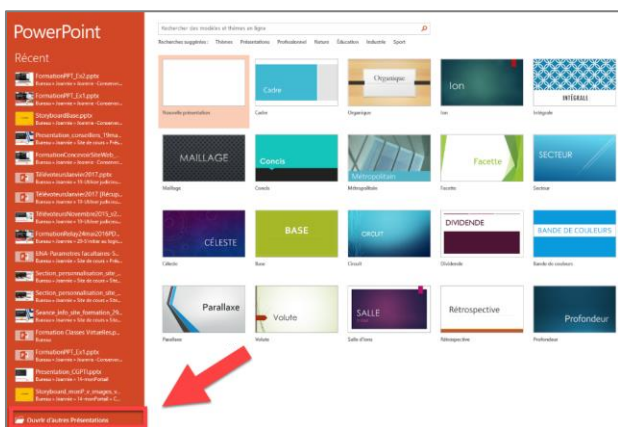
PowerPoint

Récent

FormationPPT_Ex2.pptx
Bureau » Joannie » Joannie · Conseiller...

FormationPPT_Ex1.pptx
Bureau » Joannie » Joannie · Conseiller...

StoryboardBase.pptx
Bureau » Joannie » Joannie · Conseiller...

Presentation_conseillers_19ma...
Bureau » Joannie » Site de cours » Pdc...

FormationConcevoirSiteWeb...
Bureau » Joannie » Joannie · Conseiller...

Televerseurslanvier2017.pptx
Bureau » Joannie » 19 Utiliser publicat...

Televerseursfevrier2017_Recup...
Bureau » Joannie » 19 Utiliser publicat...

TeleverseursNovembre2015_v2...
Bureau » Joannie » 19 Utiliser publicat...

FormationPolay24mai2016PD...
Bureau » Joannie » 29 Utiliser au logic...

ENA- Parametres facultatives 5...
Bureau » Joannie » Site de cours » Site...

Section_personnalisation_site_...
Bureau » Joannie » Site de cours » Site...

Section_personnalisation_site_...
Bureau » Joannie » Site de cours » Site...

Seance_Info_site_formation_29...
Bureau » Joannie » Site de cours » Site...

Formation Classes Virtuelles.p...
Bureau » Joannie » Site de cours » Site...

FormationPPT_Ex1.pptx
Bureau » Joannie » Joannie

Presentation_CGPT.pptx
Bureau » Joannie » 14- monPortail

Storyboard_monP_e_images_n...
Bureau » Joannie » 14- monPortail » C...

Ouvrir d'autres Présentations

Rechercher des modèles et thèmes en ligne

Recherches suggérées : Thèmes Présentations Professionnel Nature Éducation Industrie Sport

Nouvelle présentation
Cadre
Cadre
Organique
Organique
Ion
Ion
INTÉGRALE
Intégrale
MAILLAGE
Maillage
Concis
Concis
Métropolitain
Métropolitain
Facette
Facette
SECTEUR
Secteur
CÉLESTE
Céleste
BASE
Base
CIRCUIT
Circuit
DIVIDENDE
Dividende
BANDE DE COULEURS
Bande de couleurs
Parallaxe
Parallaxe
Volute
Volute
SALLE
Salle d'ions
Rétrospective
Rétrospective
Profondeur
Profondeur